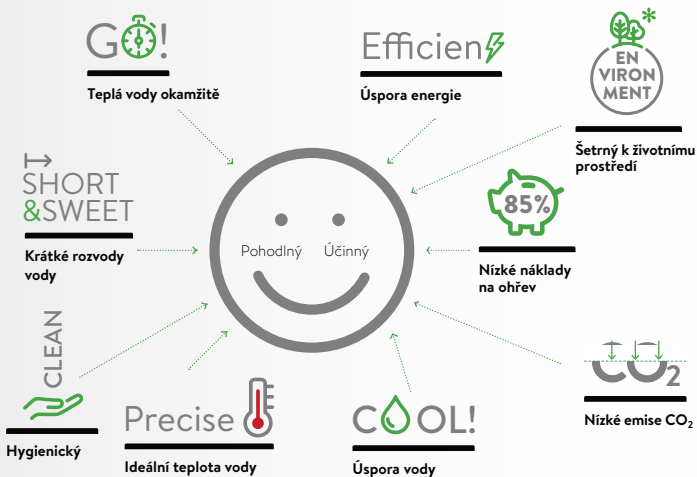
GO!
Teplá vody okamžitě

Efficien
Úspora energie

EN VIRON MENT
Šetrný k životnímu prostředí

SHORT &SWEET
Krátké rozvody vody

Pohodlný Účinný

85%
Nízké náklady na ohřev

CLEAN
Hygienický

Precise
Ideální teplota vody

COOL!
Úspora vody

$CO_2$
Nízké emise $CO_2$